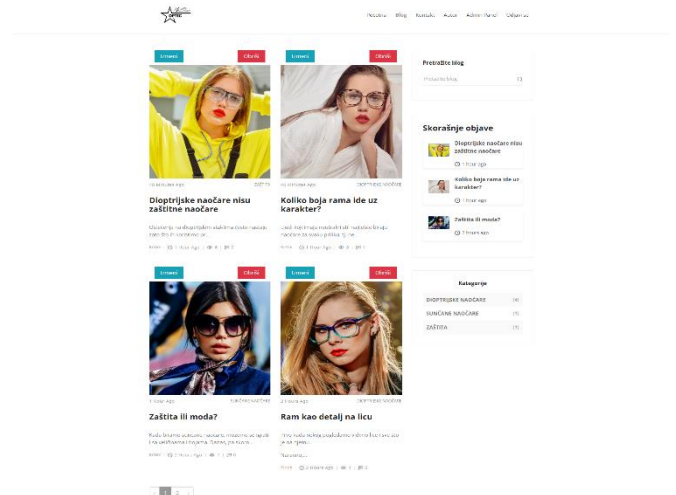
Početna Blog Kontakt Autori Admin Panel Odjavi se

Izmeni Obriši

Dioptrijske naočare nisu zaštitne naočare

Izmeni Obriši

Koliko boja rama ide uz karakter?

Izmeni Obriši

Zaštita ili moda?

1 hour ago SUNČANE NAOČARE

Izmeni Obriši

Ram kao detalj na licu

Pretražite blog

Pretražite blog

Skorašnje objave

Dioptrijske naočare nisu zaštitne naočare

1 hour ago

Koliko boja rama ide uz karakter?

1 hour ago

Zaštita ili moda?

1 hours ago

Kategorije

DIOPTRIJSKE NAOČARE (4)

SUNČANE NAOČARE (1)

ZAŠTITA (1)

1 2